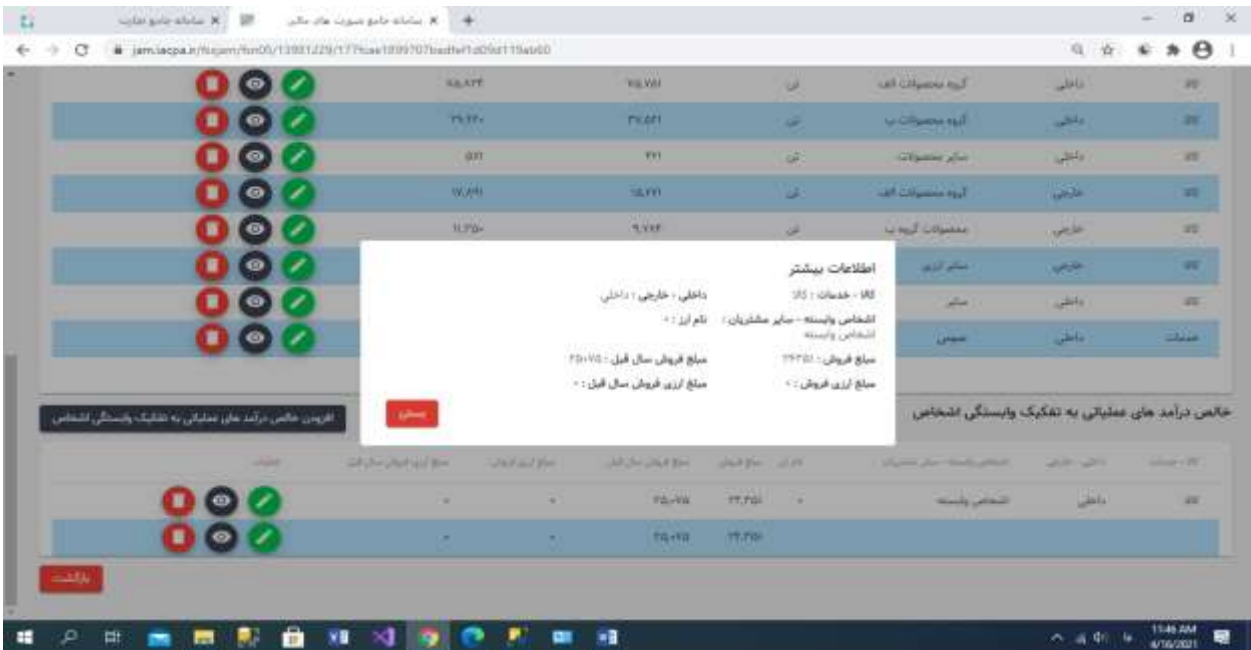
سامانه جامع صورت های مالی ×
سامانه جامع تجارت ×
jam.iacpa.ir/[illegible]

| | | | | | | |
|---|---|---|---|---|---|---|
| کالا | داخلی | گروه محصولات الف | تن | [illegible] | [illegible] | |
| کالا | داخلی | گروه محصولات ب | تن | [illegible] | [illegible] | |
| کالا | داخلی | سایر محصولات | تن | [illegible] | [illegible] | |
| کالا | خارجی | گروه محصولات الف | تن | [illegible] | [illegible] | |
| کالا | خارجی | محصولات گروه ب | تن | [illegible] | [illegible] | |
| کالا | خارجی | سایر ارزی | | | | |
| کالا | داخلی | سایر | | | | |
| خدمات | داخلی | عمومی | | | | |

اطلاعات بیشتر
کالا - خدمات : کالا
داخلی - خارجی : داخلی
اشخاص وابسته - سایر مشتریان : اشخاص وابسته
نام ارز : ۰
مبلغ فروش : ۲۲۳۵۱
مبلغ فروش سال قبل : ۲۵۰۷۵
مبلغ ارزی فروش : ۰
مبلغ ارزی فروش سال قبل : ۰
بستن

خالص درآمد های عملیاتی به تفکیک وابستگی اشخاص
افزودن خالص درآمد های عملیاتی به تفکیک وابستگی اشخاص

| کالا - خدمات | داخلی - خارجی | اشخاص وابسته - سایر مشتریان | نام ارز | مبلغ فروش | مبلغ فروش سال قبل | مبلغ ارزی فروش | مبلغ ارزی فروش سال قبل | عملیات |
|---|---|---|---|---|---|---|---|---|
| کالا | داخلی | اشخاص وابسته | ۰ | ۲۲،۳۵۱ | ۲۵،۰۷۵ | ۰ | ۰ | |
| | | | | ۲۲،۳۵۱ | ۲۵،۰۷۵ | ۰ | ۰ | |

بازگشت

11:46 AM
4/16/2021